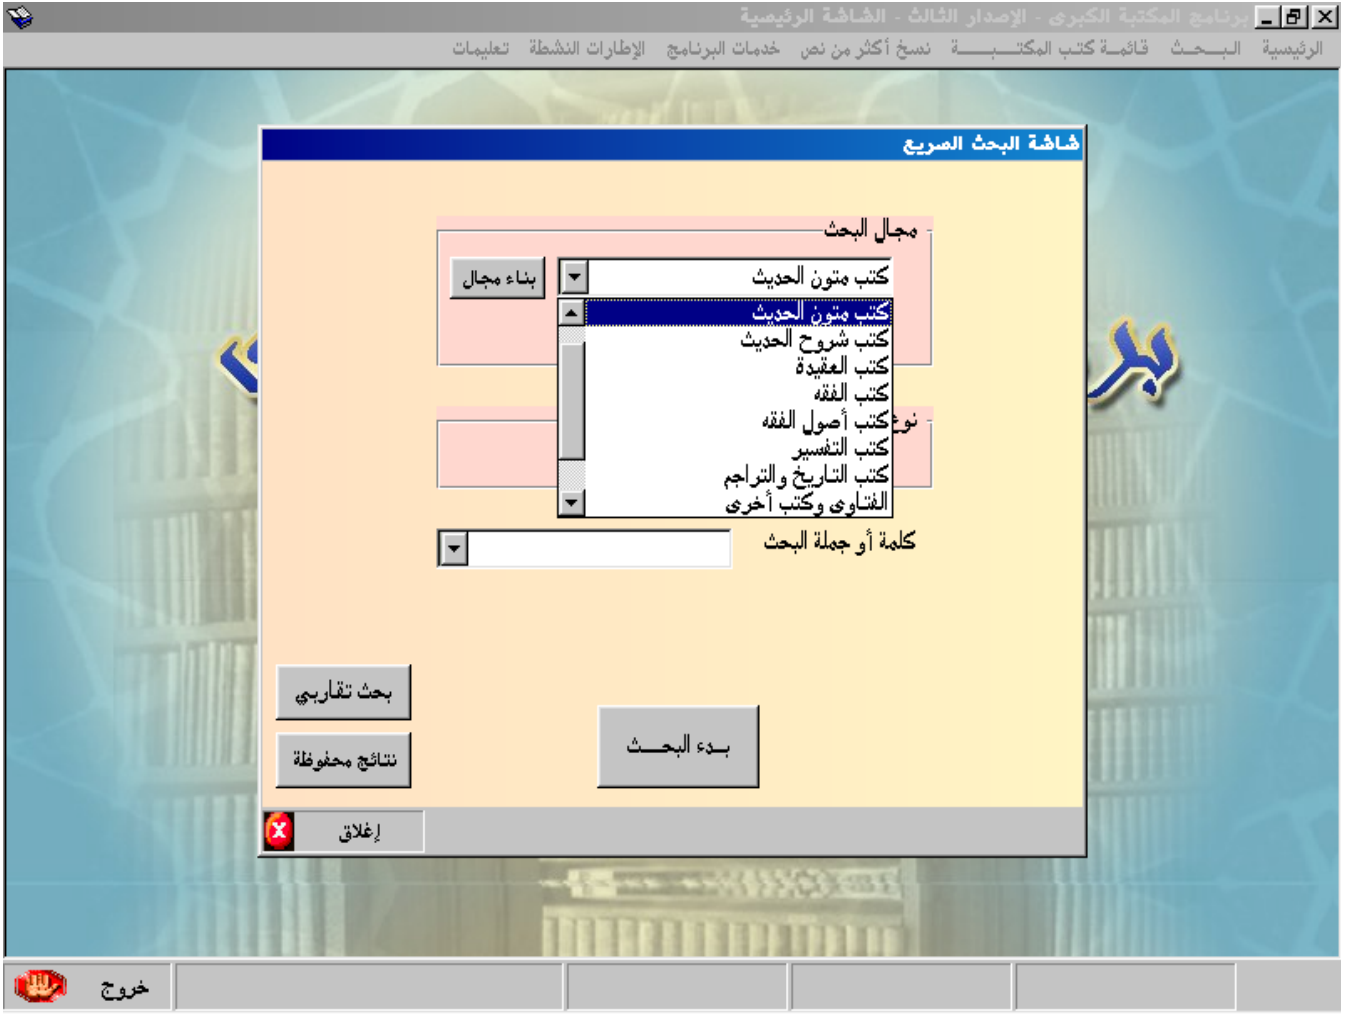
برنامج المكتبة الكبرى - الإصدار الثالث - الشاشة الرئيسية

الرئيسية البـحـث قائمـة كتب المكتـبـة نسخ أكثر من نص خدمات البرنامج الإطارات النشطة تعليمات

شاشة البحث السريع

مجال البحث

كتب متون الحديث

بناء مجال

كتب متون الحديث
كتب شروح الحديث
كتب العقيدة
كتب الفقه
كتب أصول الفقه
كتب التفسير
كتب التاريخ والتراجم
الفتاوى وكتب أخرى

نوع

كلمة أو جملة البحث

بحث تقاربي

نتائج محفوظة

بـدء البحـث

إغلاق

خروج